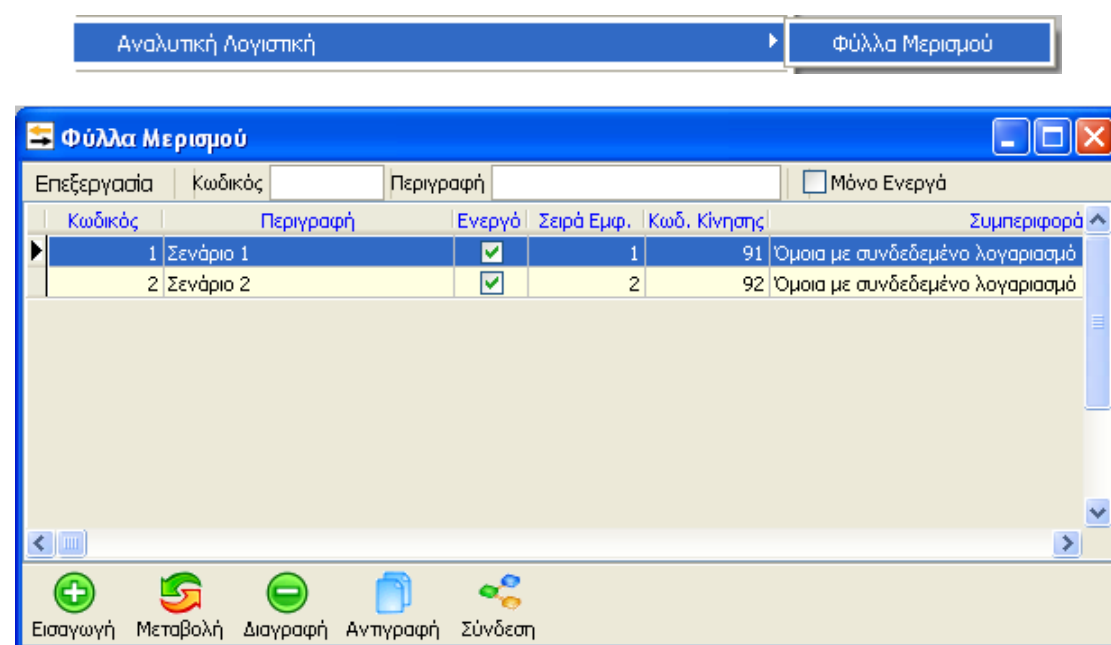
Αναλυτική Λογιστική
Φύλλα Μερισμού

Φύλλα Μερισμού

Επεξεργασία Κωδικός Περιγραφή Μόνο Ενεργά

| Κωδικός | Περιγραφή | Ενεργό | Σειρά Εμφ. | Κωδ. Κίνησης | Συμπεριφορά |
|---|---|---|---|---|---|
| 1 | Σενάριο 1 | ✓ | 1 | 91 | Όμοια με συνδεδεμένο λογαριασμό |
| 2 | Σενάριο 2 | ✓ | 2 | 92 | Όμοια με συνδεδεμένο λογαριασμό |

Εισαγωγή Μεταβολή Διαγραφή Αντιγραφή Σύνδεση